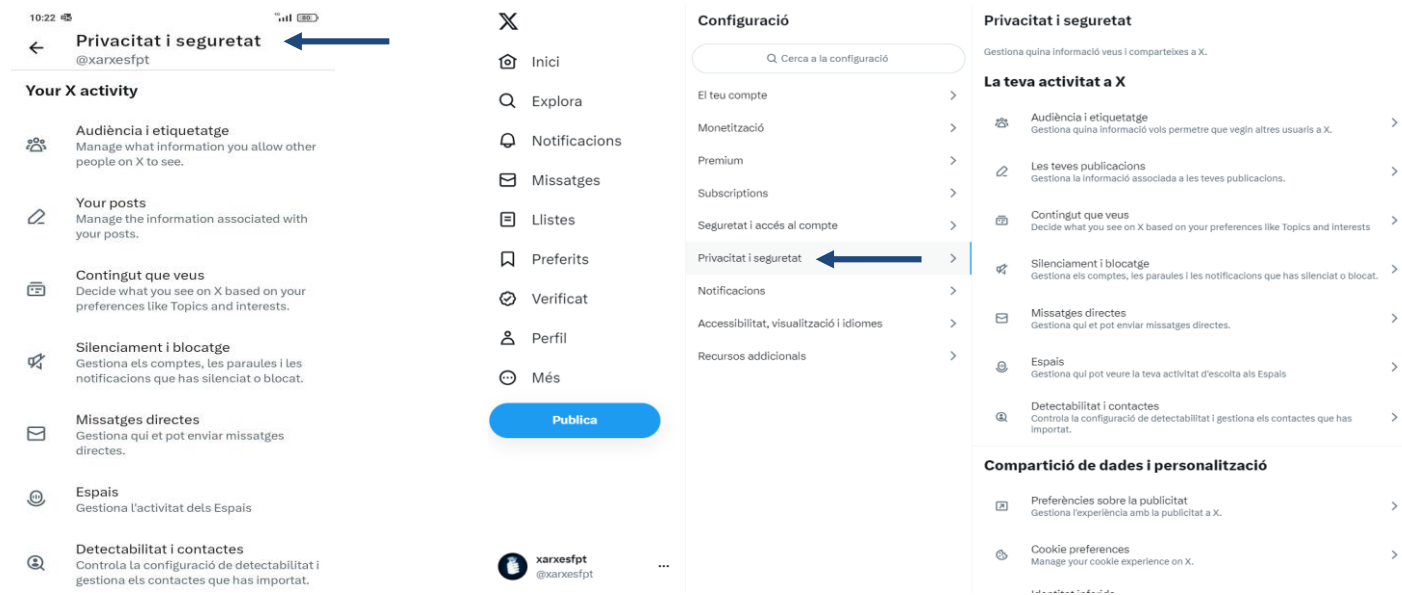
10:22

Privacitat i seguretat
@xarxesfpt

Your X activity

Audiència i etiquetatge
Manage what information you allow other people on X to see.

Your posts
Manage the information associated with your posts.

Contingut que veus
Decide what you see on X based on your preferences like Topics and interests.

Silenciament i blocatge
Gestiona els comptes, les paraules i les notificacions que has silenciat o blocat.

Missatges directes
Gestiona qui et pot enviar missatges directes.

Espais
Gestiona l'activitat dels Espais

Detectabilitat i contactes
Controla la configuració de detectabilitat i gestiona els contactes que has importat.

X

Inici

Explora

Notificacions

Missatges

Llistes

Preferits

Verificat

Perfil

Més

Publica

xarxesfpt
@xarxesfpt

Configuració

Cerca a la configuració

El teu compte

Monetització

Premium

Subscriptions

Seguretat i accés al compte

Privacitat i seguretat

Notificacions

Accessibilitat, visualització i idiomes

Recursos addicionals

Privacitat i seguretat

Gestiona quina informació veus i comparteixes a X.

La teva activitat a X

Audiència i etiquetatge
Gestiona quina informació vols permetre que vegin altres usuaris a X.

Les teves publicacions
Gestiona la informació associada a les teves publicacions.

Contingut que veus
Decide what you see on X based on your preferences like Topics and interests

Silenciament i blocatge
Gestiona els comptes, les paraules i les notificacions que has silenciat o blocat.

Missatges directes
Gestiona qui et pot enviar missatges directes.

Espais
Gestiona qui pot veure la teva activitat d'escolta als Espais

Detectabilitat i contactes
Controla la configuració de detectabilitat i gestiona els contactes que has importat.

Compartició de dades i personalització

Preferències sobre la publicitat
Gestiona l'experiència amb la publicitat a X.

Cookie preferences
Manage your cookie experience on X.

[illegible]